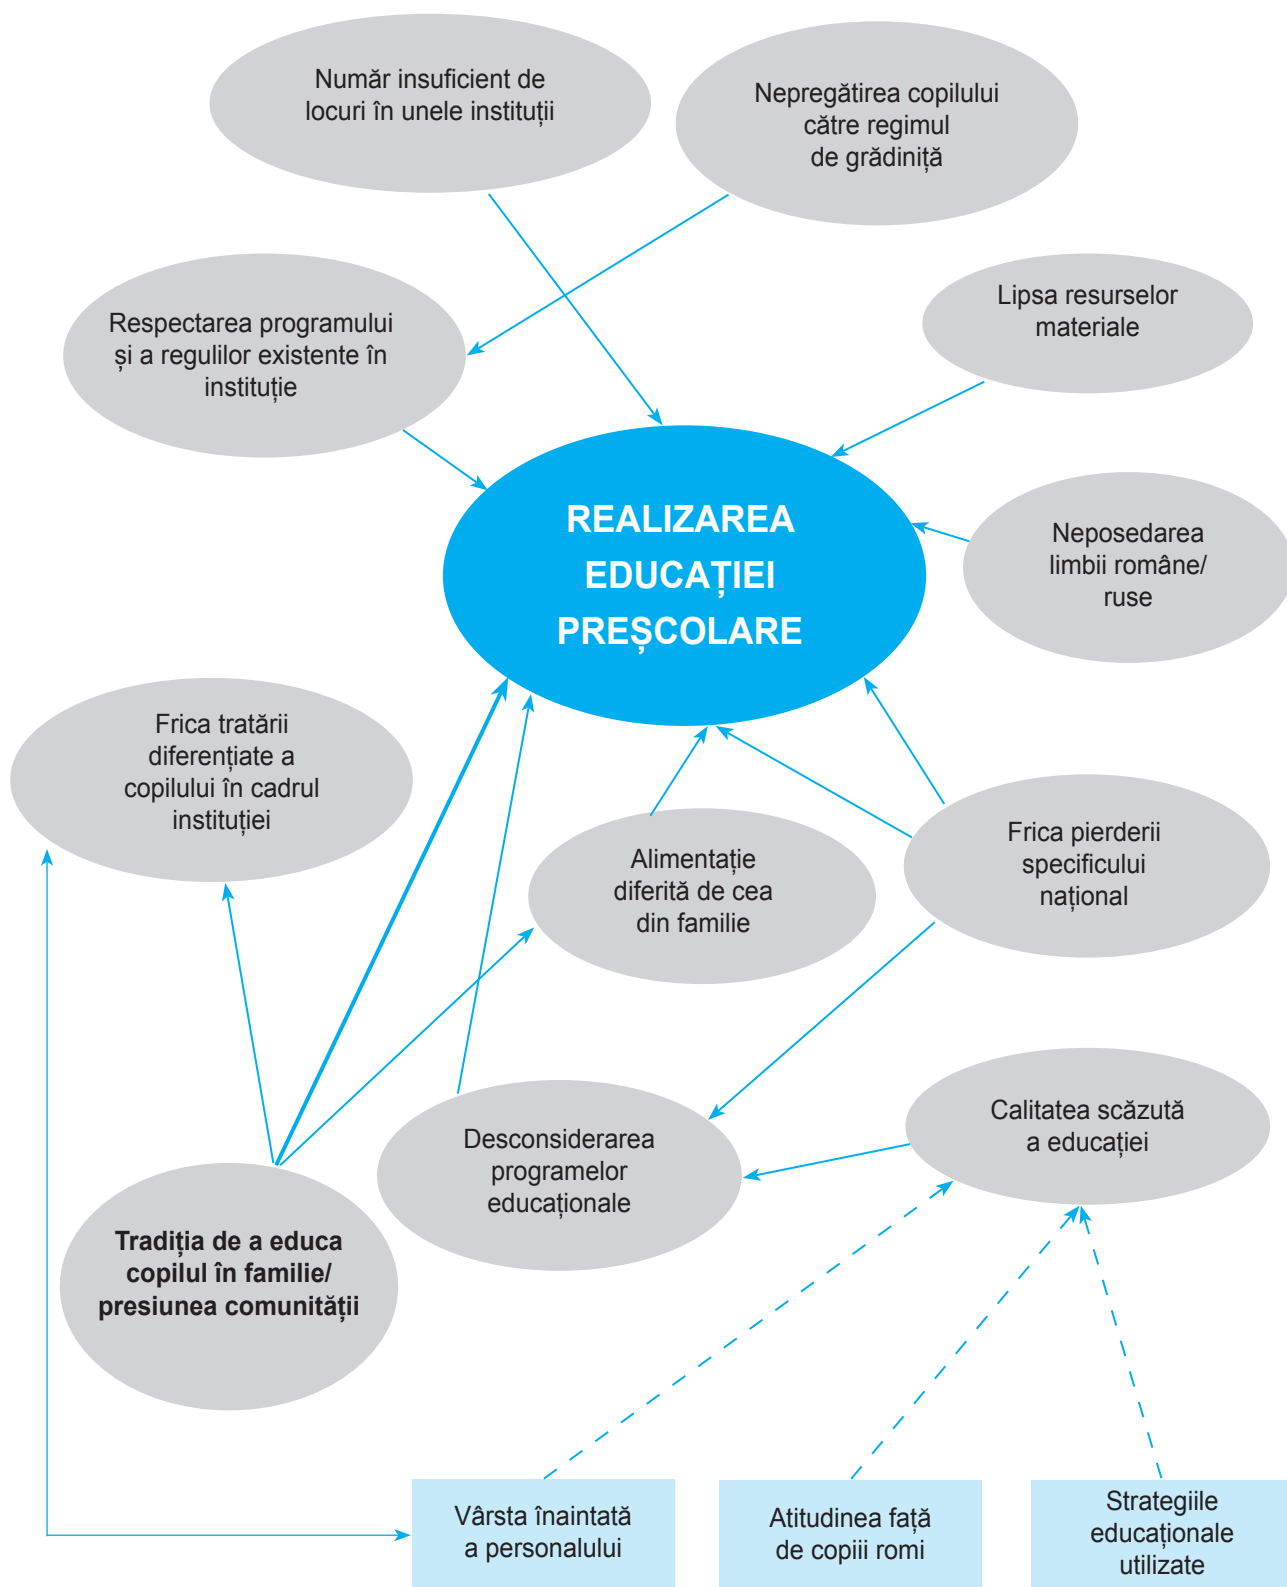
Număr insuficient de locuri în unele instituții

Nepregătirea copilului către regimul de grădiniță

Respectarea programului și a regulilor existente în instituție

Lipsa resurselor materiale

REALIZAREA EDUCAȚIEI PREȘCOLARE

Neposedarea limbii române/ ruse

Frica tratării diferențiate a copilului în cadrul instituției

Alimentație diferită de cea din familie

Frica pierderii specificului național

Calitatea scăzută a educației

Desconsiderarea programelor educaționale

Tradiția de a educa copilul în familie/ presiunea comunității

Vârsta înaintată a personalului

Atitudinea față de copiii romi

Strategiile educaționale utilizate